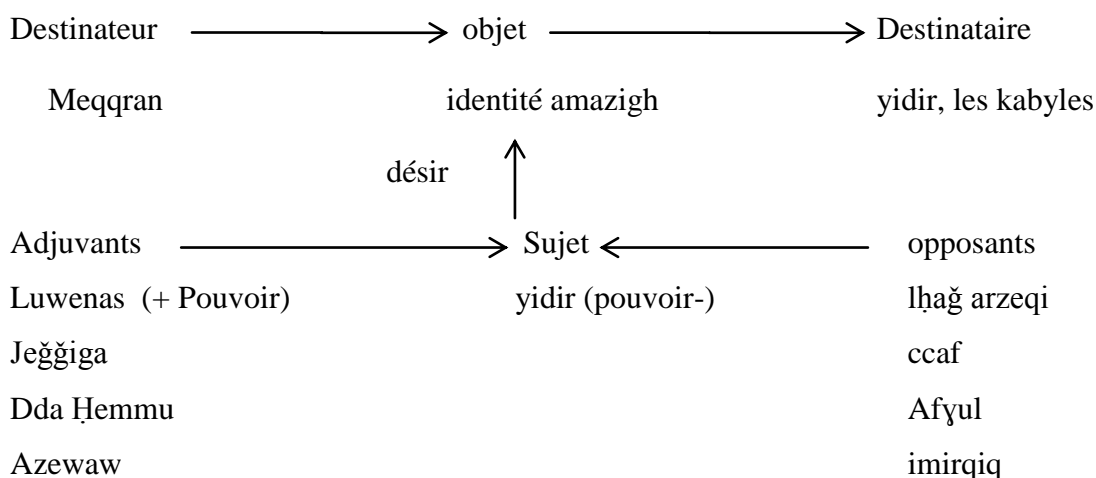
Destinateur → objet → Destinataire

Meqqran identité amazigh yidir, les kabyles

désir

Adjuvants → Sujet ← opposants

Luwenas (+ Pouvoir) yidir (pouvoir-) lḥağ arzeqi

Jeğğiga ccaf

Dda Ḥemmu Afɣul

Azewaw imirqiq